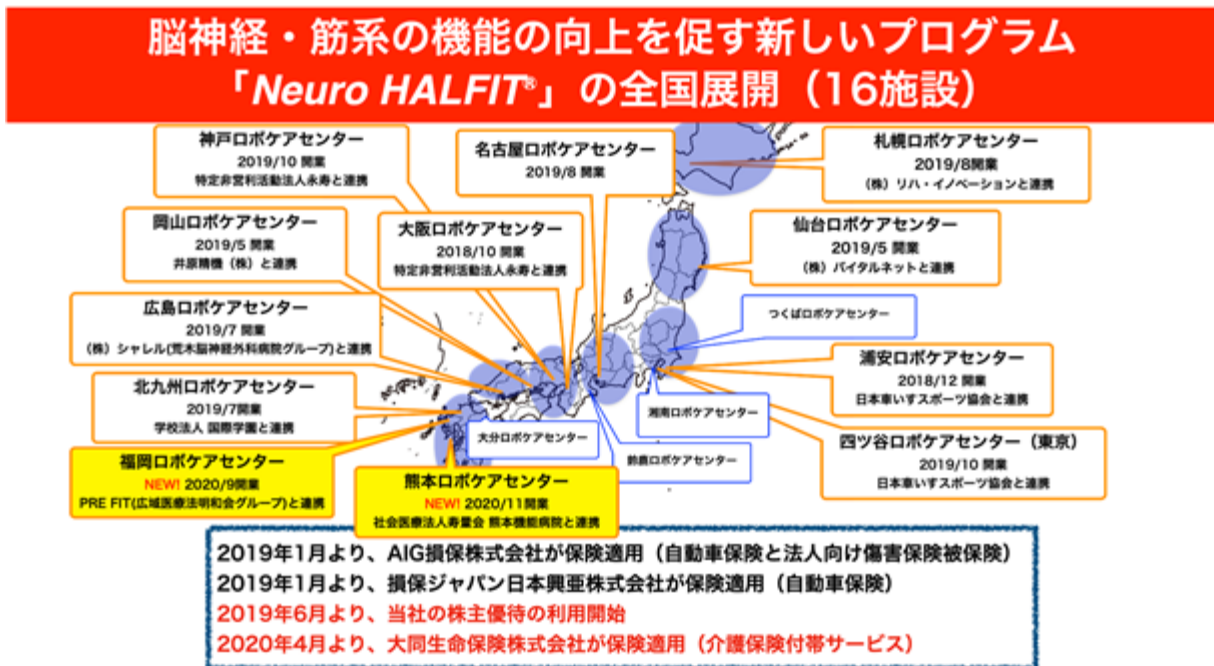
脳神経・筋系の機能の向上を促す新しいプログラム
「Neuro HALFIT®」の全国展開（16施設）

神戸ロボケアセンター
2019/10 開業
特定非営利活動法人永寿と連携

名古屋ロボケアセンター
2019/8 開業

札幌ロボケアセンター
2019/8開業
（株）リハ・イノベーションと連携

岡山ロボケアセンター
2019/5 開業
井原精機（株）と連携

大阪ロボケアセンター
2018/10 開業
特定非営利活動法人永寿と連携

仙台ロボケアセンター
2019/5 開業
（株）バイタルネットと連携

広島ロボケアセンター
2019/7 開業
（株）シャレル(荒木脳神経外科病院グループ）と連携

つくばロボケアセンター

浦安ロボケアセンター
2018/12 開業
日本車いすスポーツ協会と連携

北九州ロボケアセンター
2019/7開業
学校法人 国際学園と連携

湘南ロボケアセンター

大分ロボケアセンター

四ツ谷ロボケアセンター（東京）
2019/10 開業
日本車いすスポーツ協会と連携

福岡ロボケアセンター
NEW! 2020/9開業
PRE FIT(広域医療法明和会グループ)と連携

熊本ロボケアセンター
NEW! 2020/11開業
社会医療法人寿量会 熊本機能病院と連携

鈴鹿ロボケアセンター

2019年1月より、AIG損保株式会社が保険適用（自動車保険と法人向け傷害保険被保険）
2019年1月より、損保ジャパン日本興亜株式会社が保険適用（自動車保険）
2019年6月より、当社の株主優待の利用開始
2020年4月より、大同生命保険株式会社が保険適用（介護保険付帯サービス）